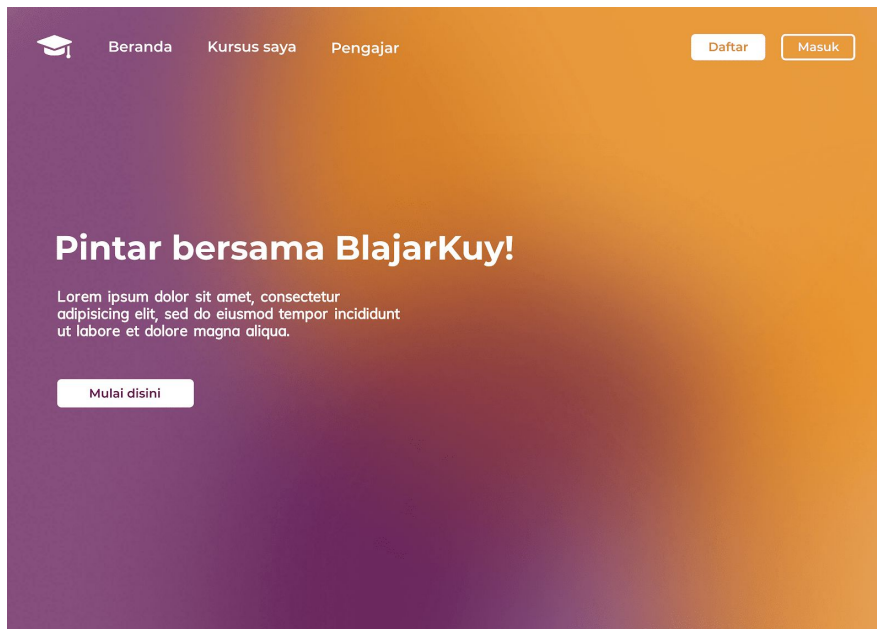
Beranda Kursus saya Pengajar

Daftar Masuk

Pintar bersama BlajarKuy!

Lorem ipsum dolor sit amet, consectetur adipisicing elit, sed do eiusmod tempor incididunt ut labore et dolore magna aliqua.

Mulai disini